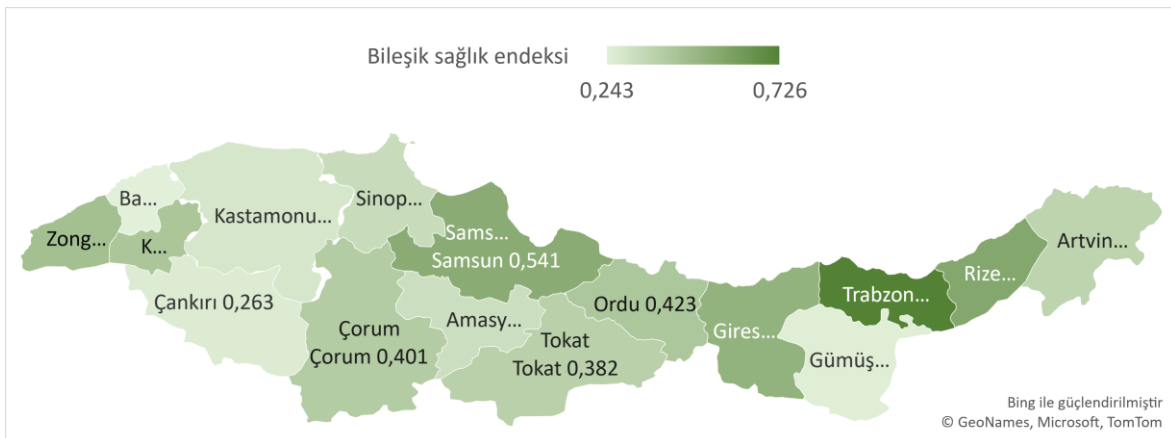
Bileşik sağlık endeksi

0,243

0,726

Ba...

Kastamonu...

Sinop...

Zong...

K...

Sams...

Samsun 0,541

Artvin...

Rize...

Trabzon...

Çankırı 0,263

Çorum

Çorum 0,401

Amasy...

Ordu 0,423

Tokat

Tokat 0,382

Gires...

Gümüş...

Bing ile güçlendirilmiştir
© GeoNames, Microsoft, TomTom